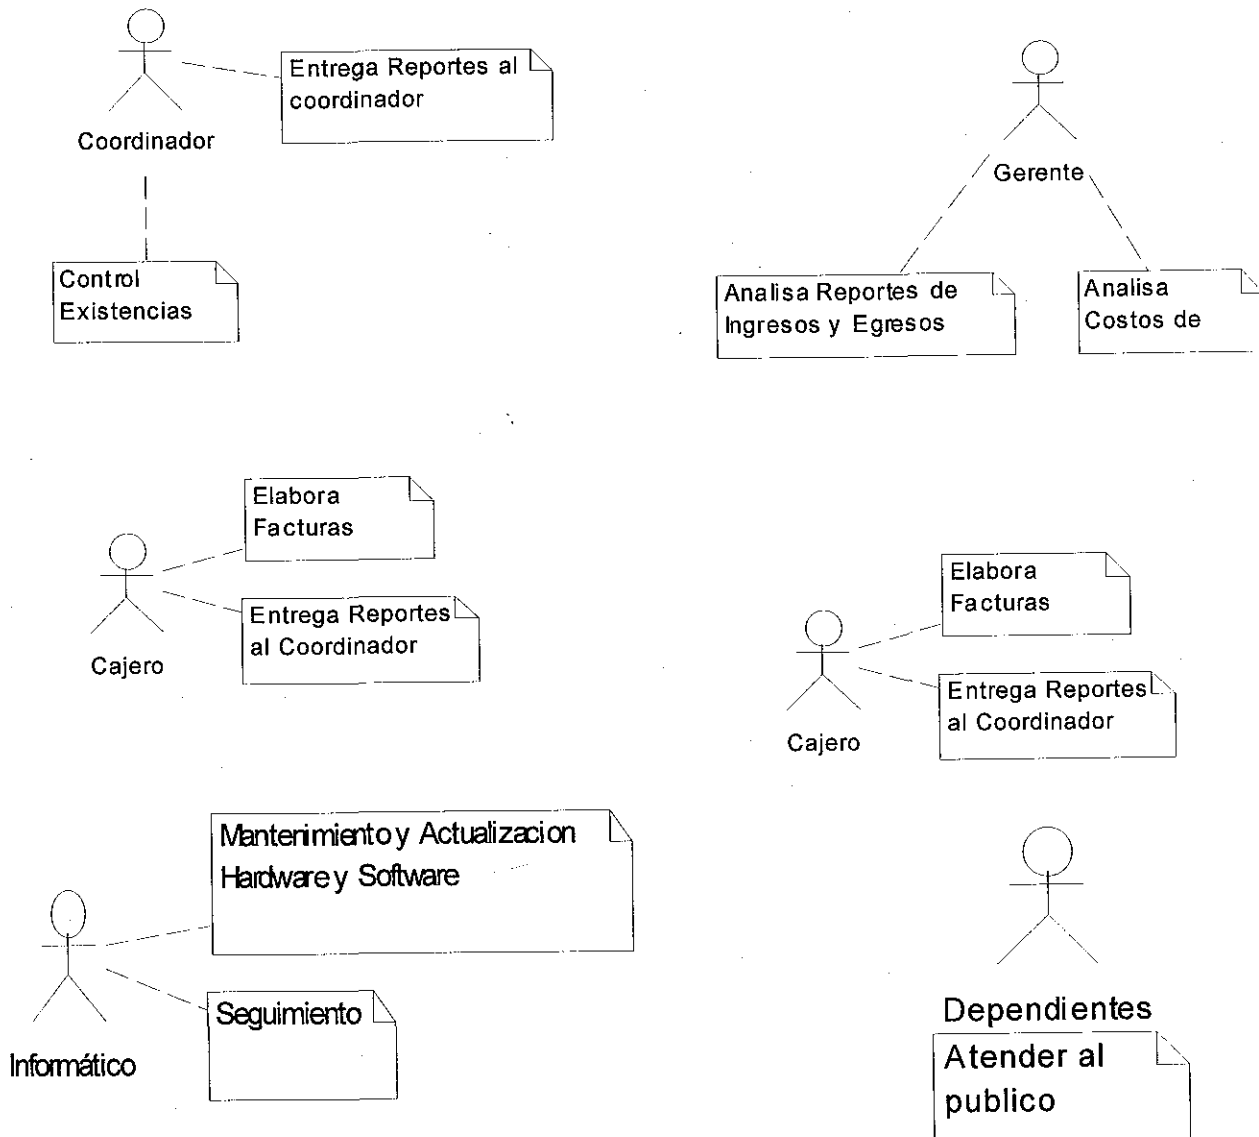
Coordinador

Entrega Reportes al coordinador

Control Existencias

Gerente

Analisa Reportes de Ingresos y Egresos

Analisa Costos de

Elabora Facturas

Entrega Reportes al Coordinador

Cajero

Elabora Facturas

Entrega Reportes al Coordinador

Cajero

Mantenimiento y Actualizacion Hardware y Software

Seguimiento

Informático

Dependientes

Atender al publico